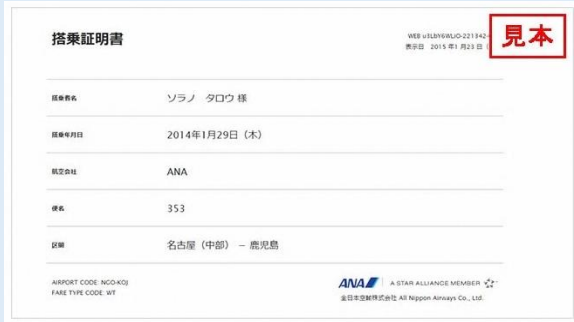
搭乗証明書

WEB u3LbY6WLiO-221342-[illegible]
表示日　2015 年 1 月 23 日 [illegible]

見本

| 搭乗者名 | ソラノ　タロウ 様 |
|---|---|
| 搭乗年月日 | 2014年1月29日（木） |
| 航空会社 | ANA |
| 便名 | 353 |
| 区間 | 名古屋（中部） – 鹿児島 |

AIRPORT CODE: NGO-KOJ
FARE TYPE CODE: WT

ANA　A STAR ALLIANCE MEMBER
全日本空輸株式会社 All Nippon Airways Co., Ltd.